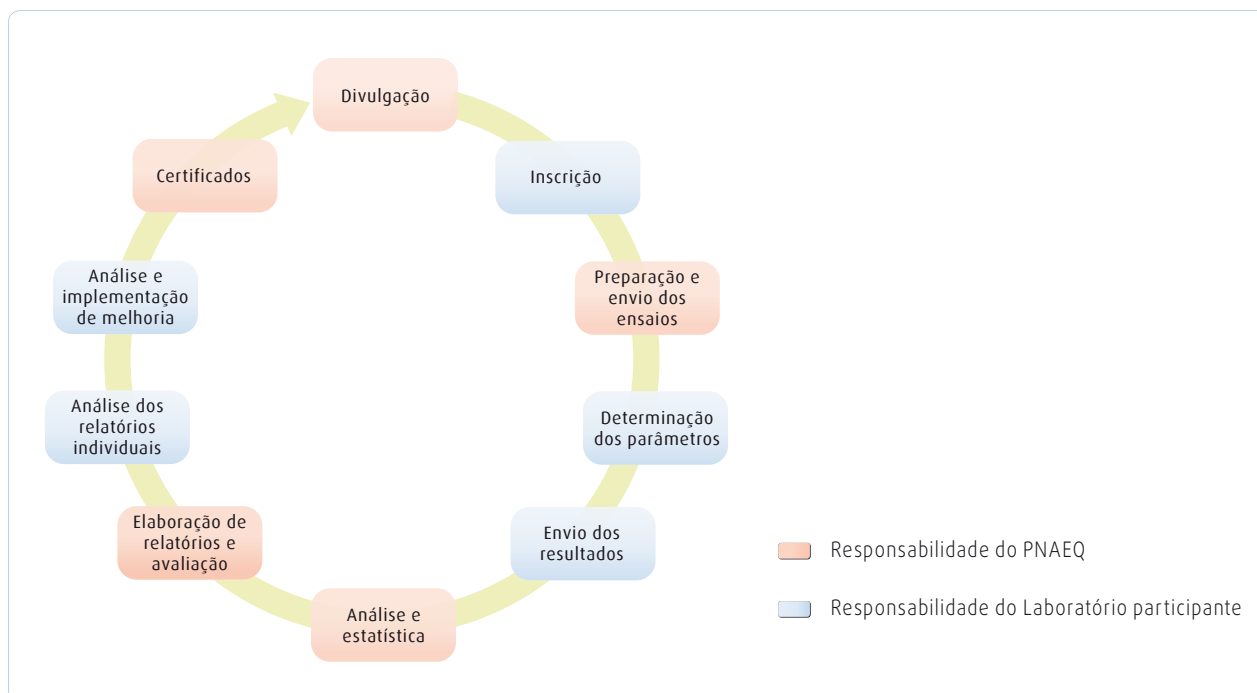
Divulgação

Inscrição

Preparação e envio dos ensaios

Determinação dos parâmetros

Envio dos resultados

Análise e estatística

Elaboração de relatórios e avaliação

Análise dos relatórios individuais

Análise e implementação de melhoria

Certificados

Responsabilidade do PNAEQ

Responsabilidade do Laboratório participante